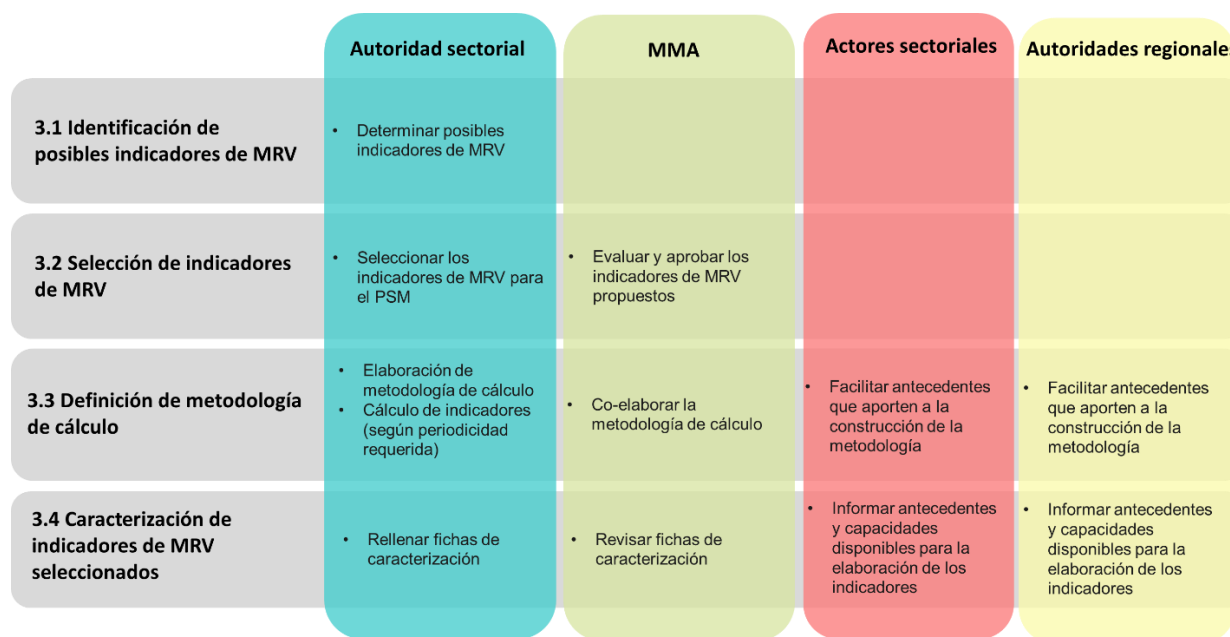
| | Autoridad sectorial | MMA | Actores sectoriales | Autoridades regionale |
|---|---|---|---|---|
| 3.1 Identificación de posibles indicadores de MRV | • Determinar posibles indicadores de MRV | | | |
| 3.2 Selección de indicadores de MRV | • Seleccionar los indicadores de MRV para el PSM | • Evaluar y aprobar los indicadores de MRV propuestos | | |
| 3.3 Definición de metodología de cálculo | • Elaboración de metodología de cálculo • Cálculo de indicadores (según periodicidad requerida) | • Co-elaborar la metodología de cálculo | • Facilitar antecedentes que aporten a la construcción de la metodología | • Facilitar antecedentes que aporten a la construcción de la metodología |
| 3.4 Caracterización de indicadores de MRV seleccionados | • Rellenar fichas de caracterización | • Revisar fichas de caracterización | • Informar antecedentes y capacidades disponibles para la elaboración de los indicadores | • Informar antecedentes y capacidades disponibles para la elaboración de los indicadores |